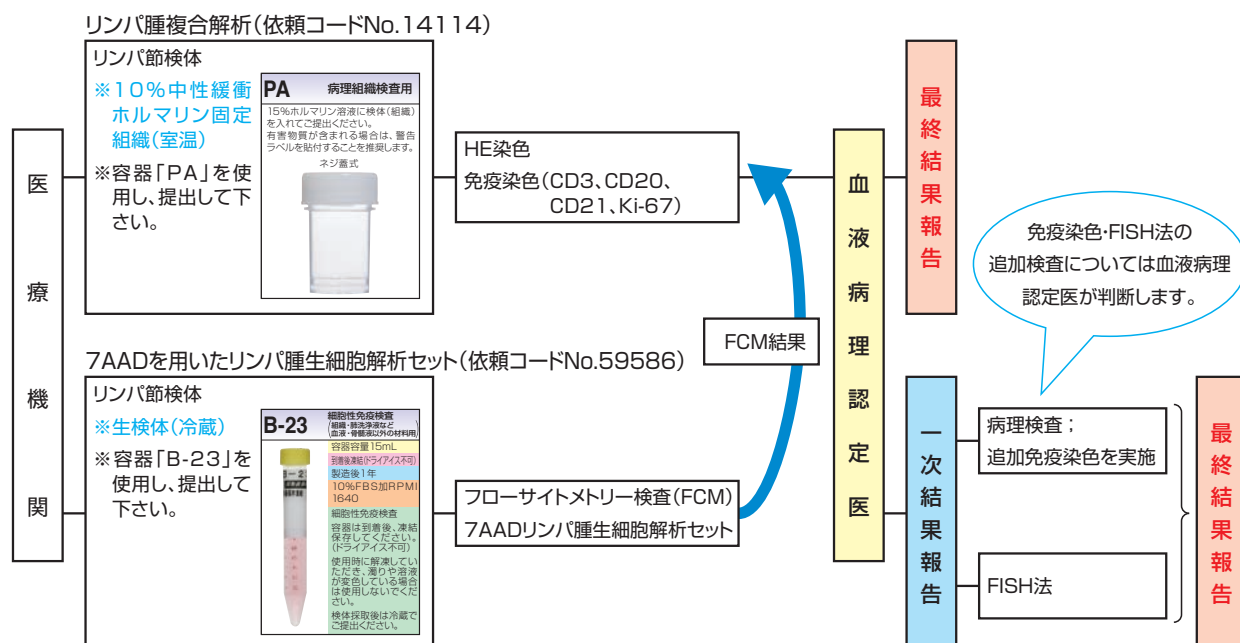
リンパ腫複合解析(依頼コードNo.14114)

医療機関

リンパ節検体

※10%中性緩衝ホルマリン固定組織(室温)

※容器「PA」を使用し、提出して下さい。

PA 病理組織検査用

15%ホルマリン溶液に検体(組織)を入れてご提出ください。
有害物質が含まれる場合は、警告ラベルを貼付することを推奨します。

ネジ蓋式

HE染色
免疫染色(CD3、CD20、CD21、Ki-67)

7AADを用いたリンパ腫生細胞解析セット(依頼コードNo.59586)

リンパ節検体

※生検体(冷蔵)

※容器「B-23」を使用し、提出して下さい。

B-23 細胞性免疫検査 (組織・肺洗浄液など 血液・骨髄液以外の材料用)

容器容量15mL
到着後凍結(ドライアイス不可)
製造後1年
10%FBS加RPMI 1640
細胞性免疫検査
容器は到着後、凍結保存してください。(ドライアイス不可)
使用時に解凍していただき、濁りや溶液が変色している場合は使用しないでください。
検体採取後は冷蔵でご提出ください。

B-2

フローサイトメトリー検査(FCM)
7AADリンパ腫生細胞解析セット

FCM結果

血液病理認定医

最終結果報告

免疫染色・FISH法の追加検査については血液病理認定医が判断します。

一次結果報告

病理検査;
追加免疫染色を実施

FISH法

最終結果報告